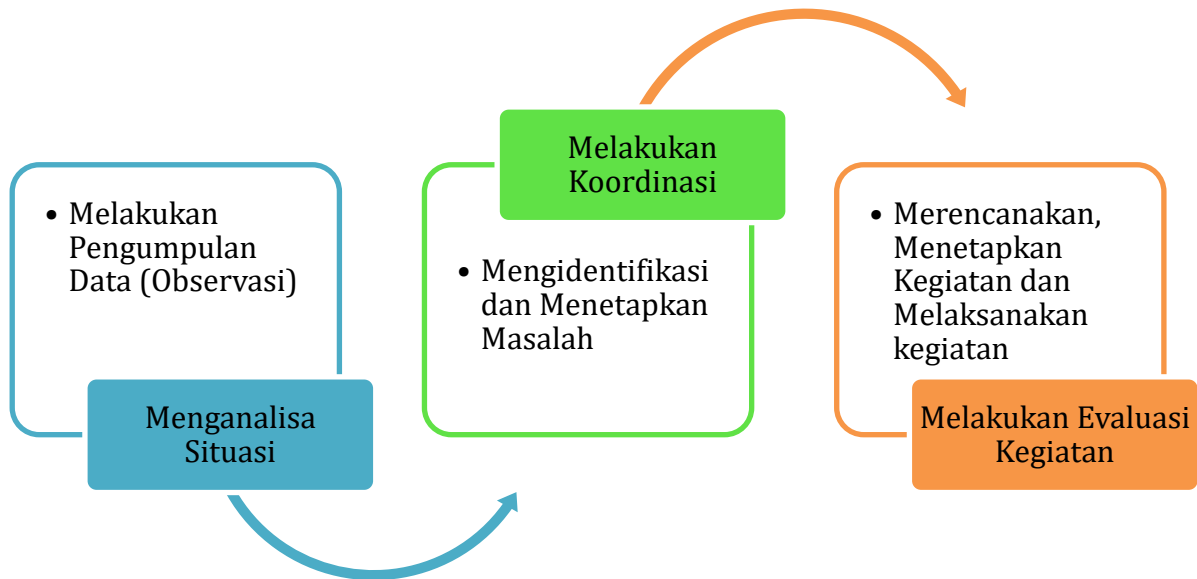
• Melakukan Pengumpulan Data (Observasi)

Menganalisa Situasi

Melakukan Koordinasi

• Mengidentifikasi dan Menetapkan Masalah

• Merencanakan, Menetapkan Kegiatan dan Melaksanakan kegiatan

Melakukan Evaluasi Kegiatan